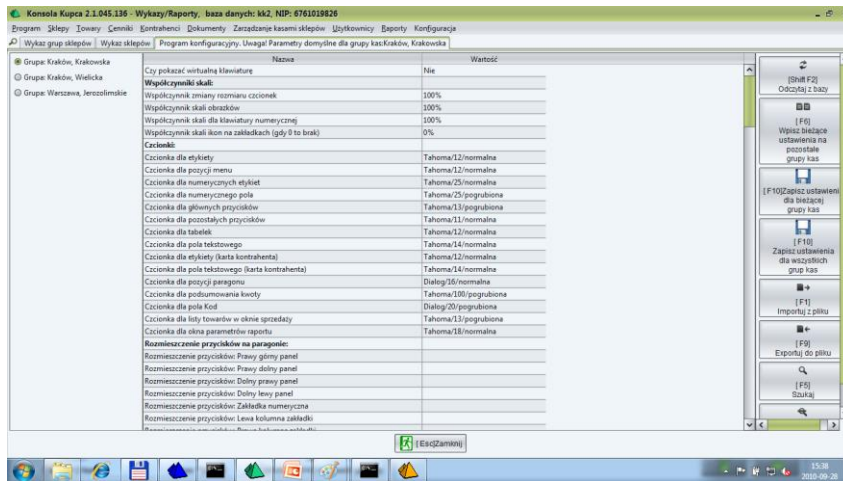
Konsola Kupca 2.1.045.136 - Wykazy/Raporty, baza danych: kk2, NIP: 6761019826

Program Sklepy Towary Cenniki Kontrahenci Dokumenty Zarządzanie kasami sklepów Użytkownicy Raporty Konfiguracja

Wykaz grup sklepów | Wykaz sklepów | Program konfiguracyjny. Uwaga! Parametry domyślne dla grupy kas:Kraków, Krakowska

Grupa: Kraków, Krakowska
Grupa: Kraków, Wielicka
Grupa: Warszawa, Jerozolimskie

| Nazwa | Wartość |
|---|---|
| Czy pokazać wirtualną klawiaturę | Nie |
| Współczynniki skali: | |
| Współczynnik zmiany rozmiaru czcionek | 100% |
| Współczynnik skali obrazków | 100% |
| Współczynnik skali dla klawiatury numerycznej | 100% |
| Współczynnik skali ikon na zakładkach (gdy 0 to brak) | 0% |
| Czcionki: | |
| Czcionka dla etykiety | Tahoma/12/normalna |
| Czcionka dla pozycji menu | Tahoma/12/normalna |
| Czcionka dla numerycznych etykiet | Tahoma/25/normalna |
| Czcionka dla numerycznego pola | Tahoma/25/pogrubiona |
| Czcionka dla głównych przycisków | Tahoma/13/pogrubiona |
| Czcionka dla pozostałych przycisków | Tahoma/11/normalna |
| Czcionka dla tabelek | Tahoma/12/normalna |
| Czcionka dla pola tekstowego | Tahoma/14/normalna |
| Czcionka dla etykiety (karta kontrahenta) | Tahoma/12/normalna |
| Czcionka dla pola tekstowego (karta kontrahenta) | Tahoma/14/normalna |
| Czcionka dla pozycji paragonu | Dialog/16/normalna |
| Czcionka dla podsumowania kwoty | Tahoma/100/pogrubiona |
| Czcionka dla pola Kod | Dialog/20/pogrubiona |
| Czcionka dla listy towarów w oknie sprzedaży | Tahoma/13/pogrubiona |
| Czcionka dla okna parametrów raportu | Tahoma/18/normalna |
| Rozmieszczenie przycisków na paragonie: | |
| Rozmieszczenie przycisków: Prawy górny panel | |
| Rozmieszczenie przycisków: Prawy dolny panel | |
| Rozmieszczenie przycisków: Dolny prawy panel | |
| Rozmieszczenie przycisków: Dolny lewy panel | |
| Rozmieszczenie przycisków: Zakładka numeryczna | |
| Rozmieszczenie przycisków: Lewa kolumna zakładki | |

[Shift F2] Odczytaj z bazy
[F6] Wpisz bieżące ustawienia na pozostałe grupy kas
[F10]Zapisz ustawienia dla bieżącej grupy kas
[F10] Zapisz ustawienia dla wszystkich grup kas
[F1] Importuj z pliku
[F9] Exportuj do pliku
[F5] Szukaj

[Esc]Zamknij

15:38
2010-09-28